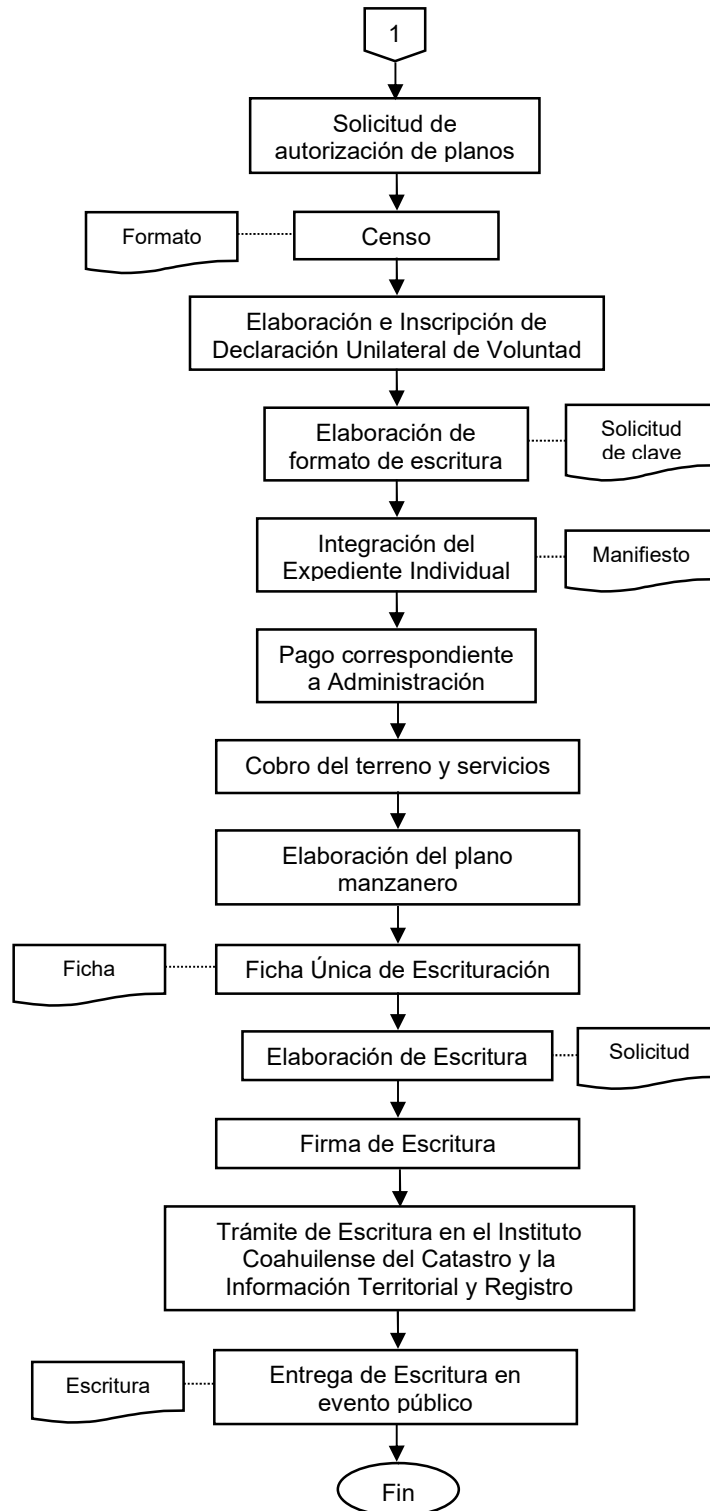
1

Solicitud de autorización de planos

Formato

Censo

Elaboración e Inscripción de Declaración Unilateral de Voluntad

Elaboración de formato de escritura

Solicitud de clave

Integración del Expediente Individual

Manifiesto

Pago correspondiente a Administración

Cobro del terreno y servicios

Elaboración del plano manzanero

Ficha

Ficha Única de Escrituración

Elaboración de Escritura

Solicitud

Firma de Escritura

Trámite de Escritura en el Instituto Coahuilense del Catastro y la Información Territorial y Registro

Escritura

Entrega de Escritura en evento público

Fin